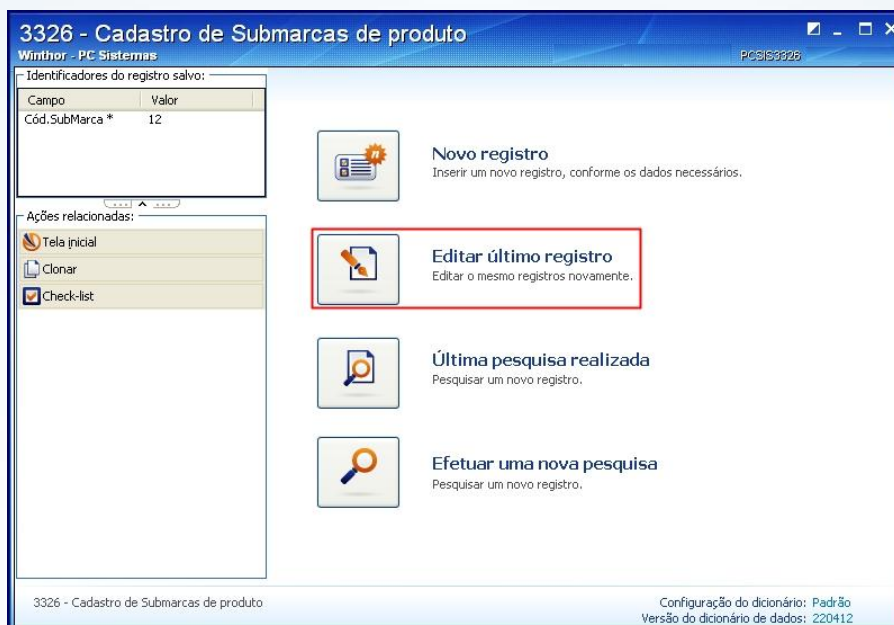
3326 - Cadastro de Submarcas de produto
Winthor - PC Sistemas
PCSIS3326

Identificadores do registro salvo:

| Campo | Valor |
|---|---|
| Cód.SubMarca * | 12 |

Ações relacionadas:
Tela inicial
Clonar
Check-list

Novo registro
Inserir um novo registro, conforme os dados necessários.

Editar último registro
Editar o mesmo registros novamente.

Última pesquisa realizada
Pesquisar um novo registro.

Efetuar uma nova pesquisa
Pesquisar um novo registro.

3326 - Cadastro de Submarcas de produto
Configuração do dicionário: Padrão
Versão do dicionário de dados: 220412